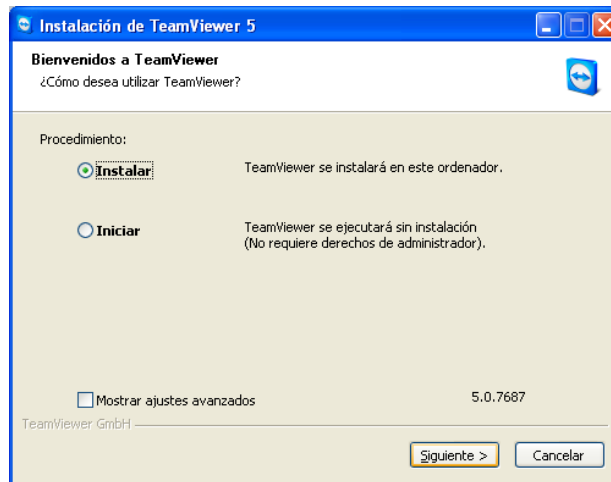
Instalación de TeamViewer 5

Bienvenidos a TeamViewer
¿Cómo desea utilizar TeamViewer?

Procedimiento:

Instalar

TeamViewer se instalará en este ordenador.

Iniciar

TeamViewer se ejecutará sin instalación
(No requiere derechos de administrador).

Mostrar ajustes avanzados

5.0.7687

TeamViewer GmbH

Siguiente >

Cancelar